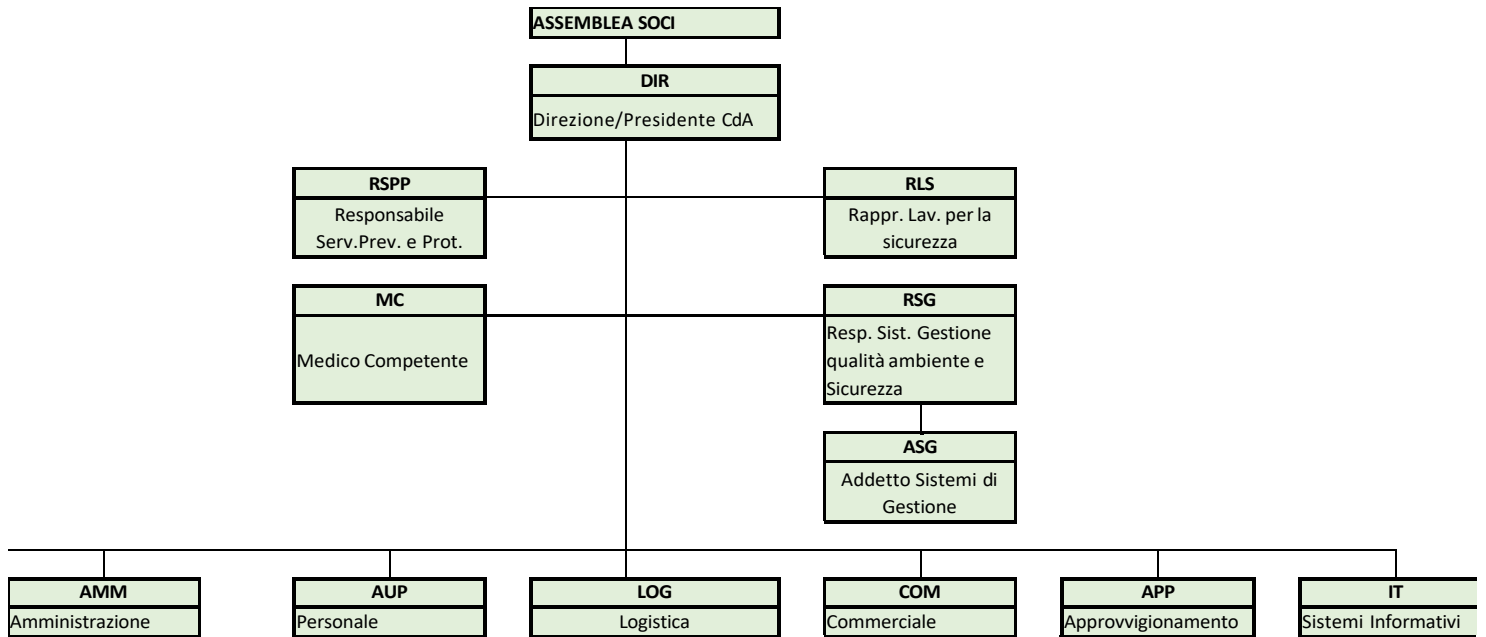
ASSEMBLEA SOCI

DIR
Direzione/Presidente CdA

RSPP
Responsabile Serv.Prev. e Prot.

RLS
Rappr. Lav. per la sicurezza

MC
Medico Competente

RSG
Resp. Sist. Gestione qualità ambiente e Sicurezza

ASG
Addetto Sistemi di Gestione

AMM
Amministrazione

AUP
Personale

LOG
Logistica

COM
Commerciale

APP
Approvvigionamento

IT
Sistemi Informativi